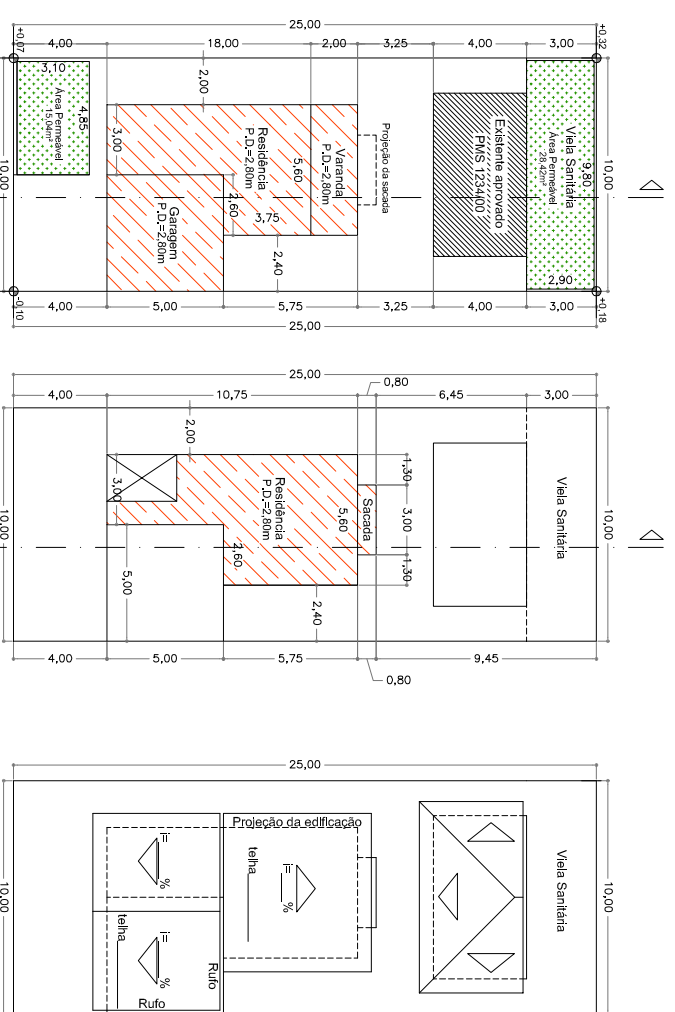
25,00
+0,07
4,00
18,00
2,00
3,25
4,00
3,00
+0,32
3,10
Área Permeável 15,04m²
4,85
2,00
3,00
Residência P.D.=2,80m
5,60
Varanda P.D.=2,80m
Projeção da sacada
Existente aprovado PMS 1234/00
Viela Sanitária
Área Permeável 28,42m²
9,80
10,00
10,00
Garagem P.D.=2,80m
2,60
3,75
2,40
2,90
-0,10
4,00
5,00
5,75
3,25
4,00
3,00
+0,18
25,00

25,00
0,80
4,00
10,75
6,45
3,00
2,00
3,00
Residência P.D.=2,80m
1,30
3,00
1,30
5,60
Sacada
Viela Sanitária
10,00
10,00
5,00
2,60
2,40
4,00
5,00
5,75
9,45
0,80

25,00
Projeção da edificação
i=
%
telha
i=
%
10,00
10,00
Viela Sanitária
i=
%
telha
Rufo
Rufo